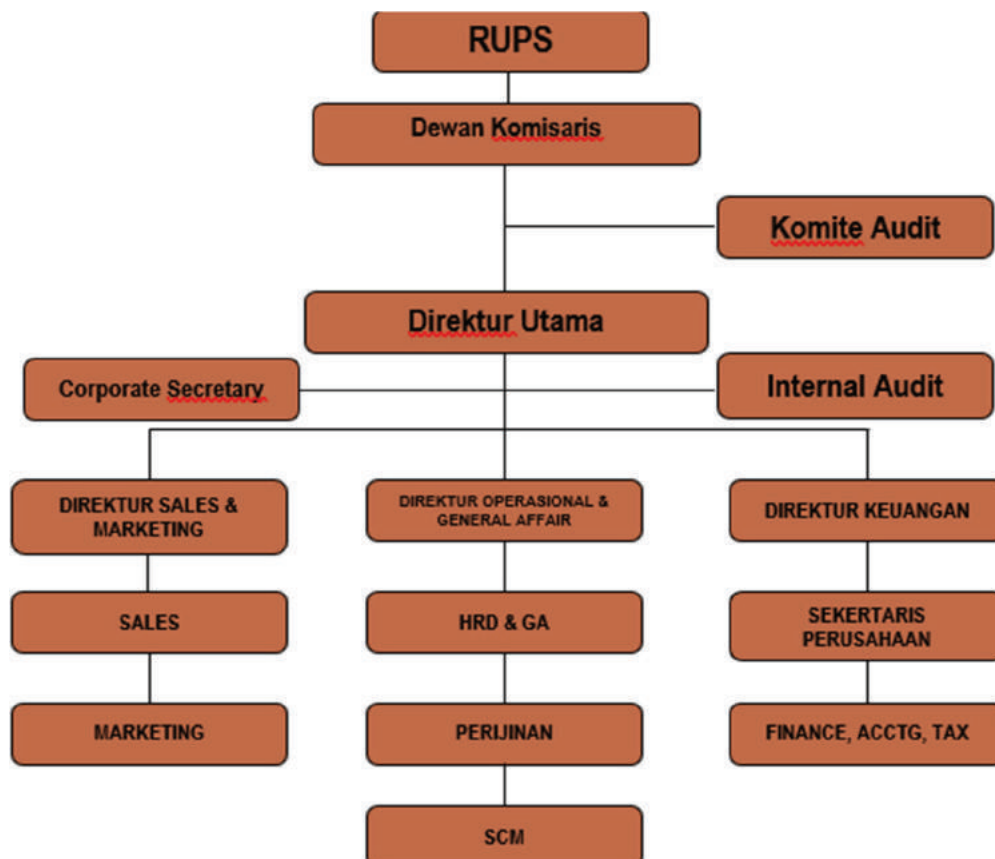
RUPS

Dewan Komisaris

Komite Audit

Direktur Utama

Corporate Secretary

Internal Audit

DIREKTUR SALES & MARKETING

DIREKTUR OPERASIONAL & GENERAL AFFAIR

DIREKTUR KEUANGAN

SALES

HRD & GA

SEKERTARIS PERUSAHAAN

MARKETING

PERIJINAN

FINANCE, ACCTG, TAX

SCM